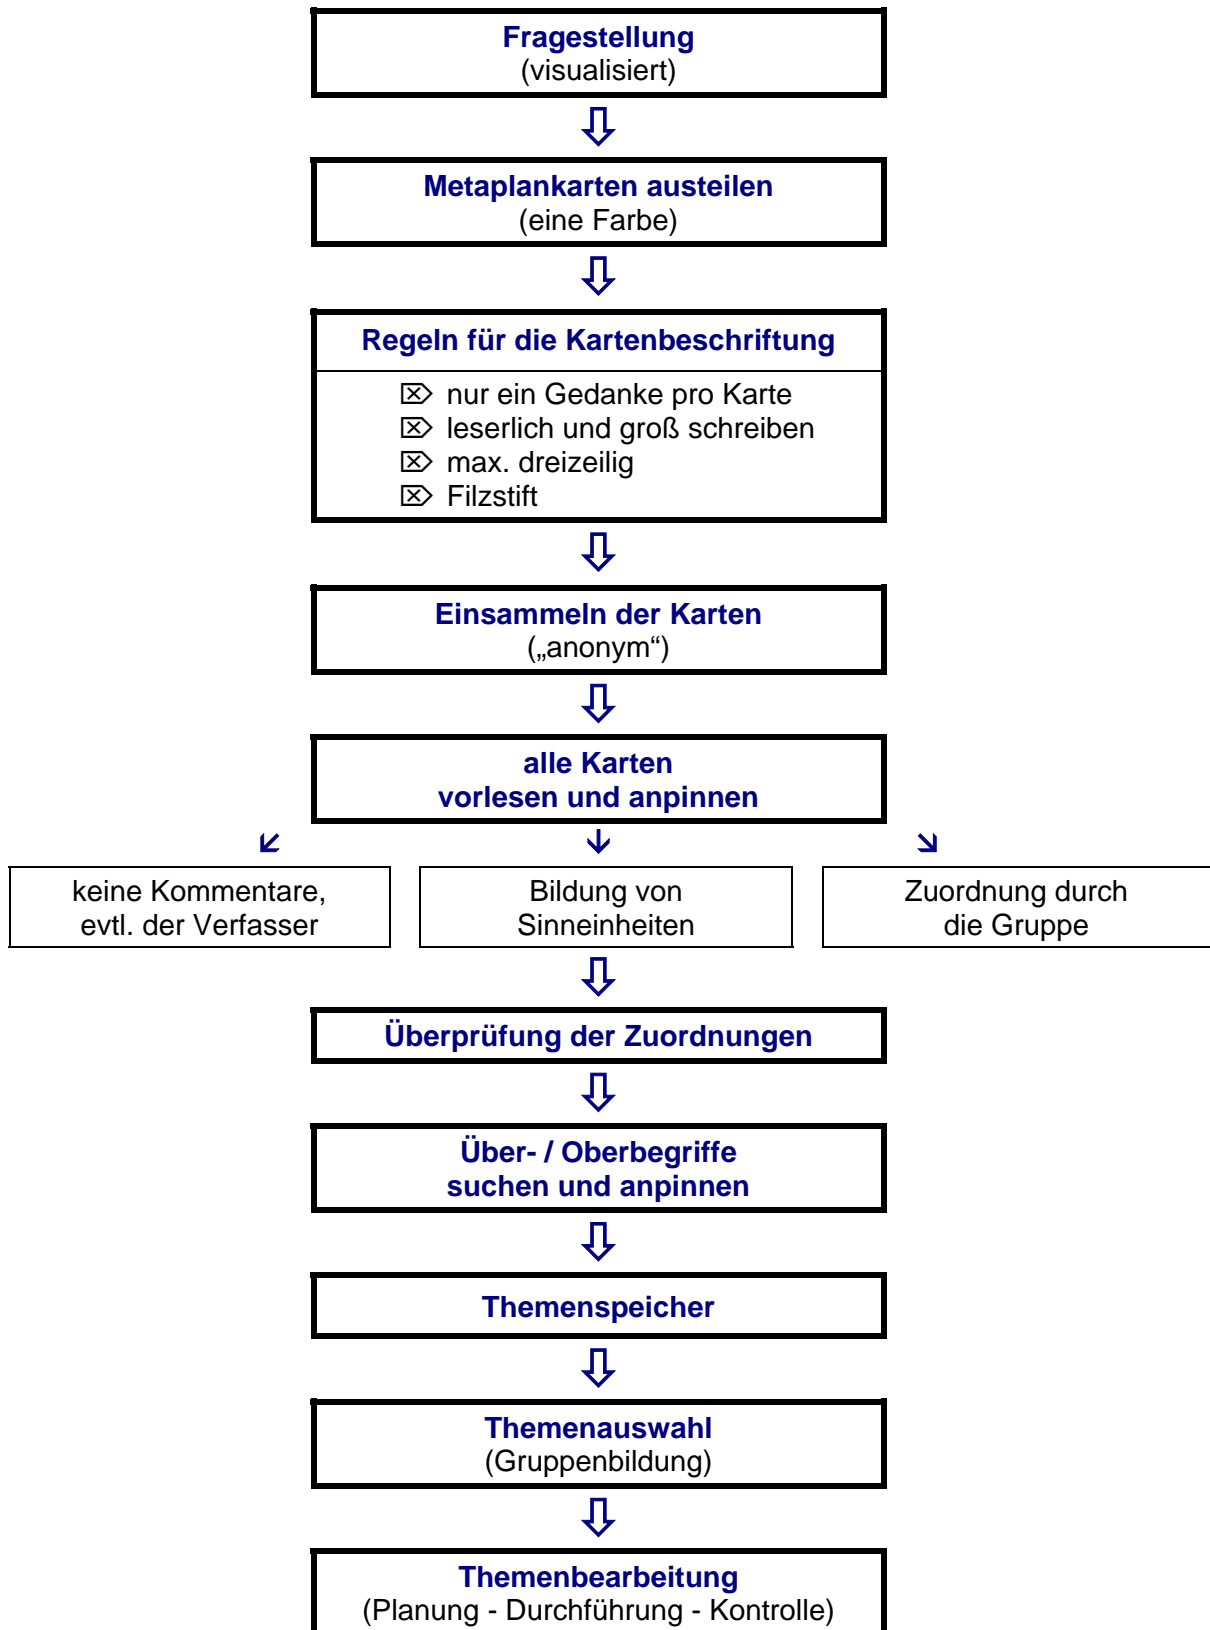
**Fragestellung**
(visualisiert)

**Metaplankarten austeilen**
(eine Farbe)

**Regeln für die Kartenbeschriftung**

⌧ nur ein Gedanke pro Karte
⌧ leserlich und groß schreiben
⌧ max. dreizeilig
⌧ Filzstift

**Einsammeln der Karten**
(„anonym“)

**alle Karten vorlesen und anpinnen**

keine Kommentare, evtl. der Verfasser

Bildung von Sinneinheiten

Zuordnung durch die Gruppe

**Überprüfung der Zuordnungen**

**Über- / Oberbegriffe suchen und anpinnen**

**Themenspeicher**

**Themenauswahl**
(Gruppenbildung)

**Themenbearbeitung**
(Planung - Durchführung - Kontrolle)